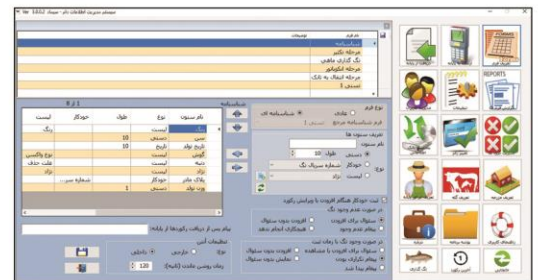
سیستم مدیریت اطلاعات دام - نسخه 1402

نام فرم | توضیحات
شناسنامه
مرحله تکثیر
رنگ گذاری ماهی
مرحله آنتیوگرام
مرحله انتقال به بانک
تستی 1

نوع فرم
عادی
شناسنامه ای
فرم شناسنامه مرجع
تعریف ستونها
نام ستون
نوع
دستی
خودکار
لیست
طول 10
شماره سریال رنگ
1 از 8

نام ستون | نوع | طول | خودکار | لیست
رنگ | لیست | | | رنگ
سن | دستی | 10 | |
تاریخ تولد | تاریخ | 10 | |
آلودگی | لیست | | | نوع واکسن
دبیه | لیست | | | علت حذف
نژاد | لیست | | | نژاد
پلاک مادر | خودکار | | شماره سریـ... |
وزن تولد | دستی | 1 | |

ثبت خودکار هنگام افزودن یا ویرایش رکورد
در صورت عدم وجود رنگ
افزودن بدون سئوال
سئوال برای افزودن
هشدار عدم وجود
هیچکاری انجام نشود
در صورت وجود رنگ با رمانه ثبت
افزودن بدون سئوال
سئوال برای افزودن با مشاهده
پیغام تکراری بودن
هیچکاری نشود
پیام بیش از تکرار رکوردها از ارتفاع
تنظیمات آمین
خارجی
داخلی
زمان روشن ماندن (ثانیه)
120

REPORTS